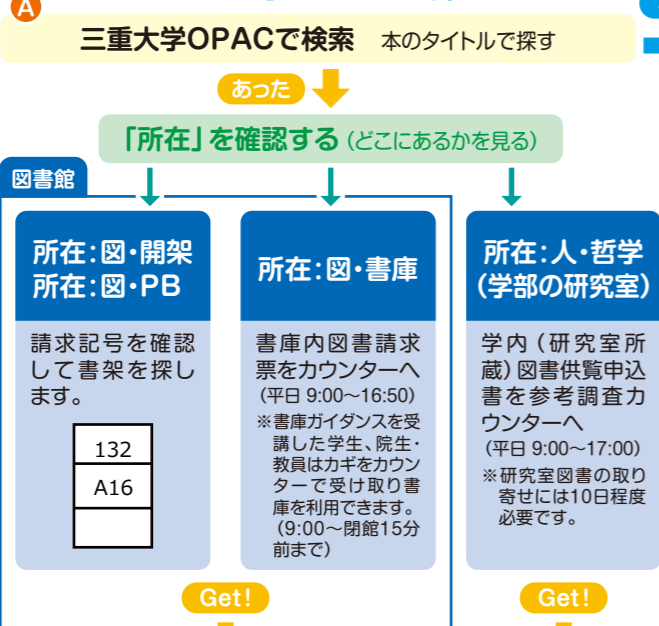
A

三重大学OPACで検索　本のタイトルで探す

あった

「所在」を確認する（どこにあるかを見る）

図書館

所在：図・開架
所在：図・PB

請求記号を確認して書架を探します。

| 132 |
|---|
| A16 |
| |

所在：図・書庫

書庫内図書請求票をカウンターへ
（平日 9:00～16:50）
※書庫ガイダンスを受講した学生、院生・教員はカギをカウンターで受け取り書庫を利用できます。（9:00～閉館15分前まで）

所在：人・哲学
（学部の研究室）

学内（研究室所蔵）図書供覧申込書を参考調査カウンターへ
（平日 9:00～17:00）
※研究室図書の取り寄せには10日程度必要です。

Get!

Get!